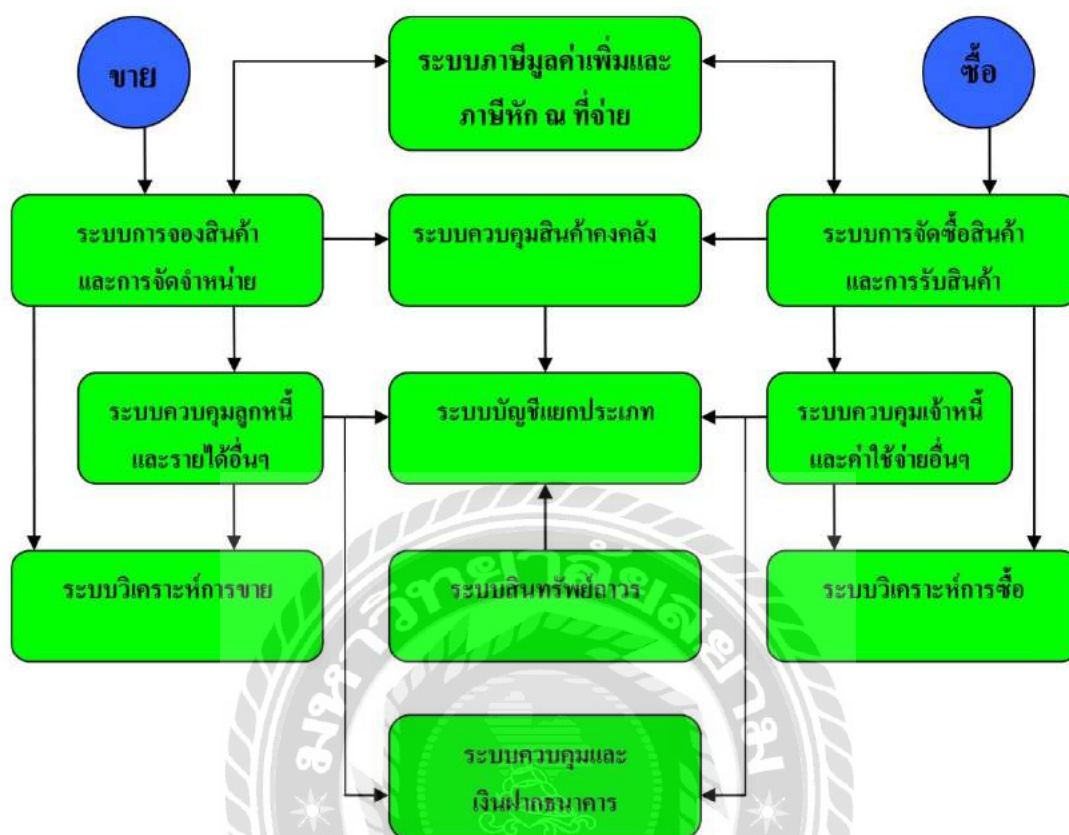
ขาย

ระบบภาษีมูลค่าเพิ่มและภาษีหัก ณ ที่จ่าย

ซื้อ

ระบบการจองสินค้าและการจัดจำหน่าย

ระบบควบคุมสินค้าคงคลัง

ระบบการจัดซื้อสินค้าและการรับสินค้า

ระบบควบคุมลูกหนี้และรายได้อื่นๆ

ระบบบัญชีแยกประเภท

ระบบควบคุมเจ้าหนี้และค่าใช้จ่ายอื่นๆ

ระบบวิเคราะห์การขาย

ระบบสินทรัพย์ถาวร

ระบบวิเคราะห์การซื้อ

ระบบควบคุมและเงินฝากธนาคาร

มหาวิทยาลัยสยาม